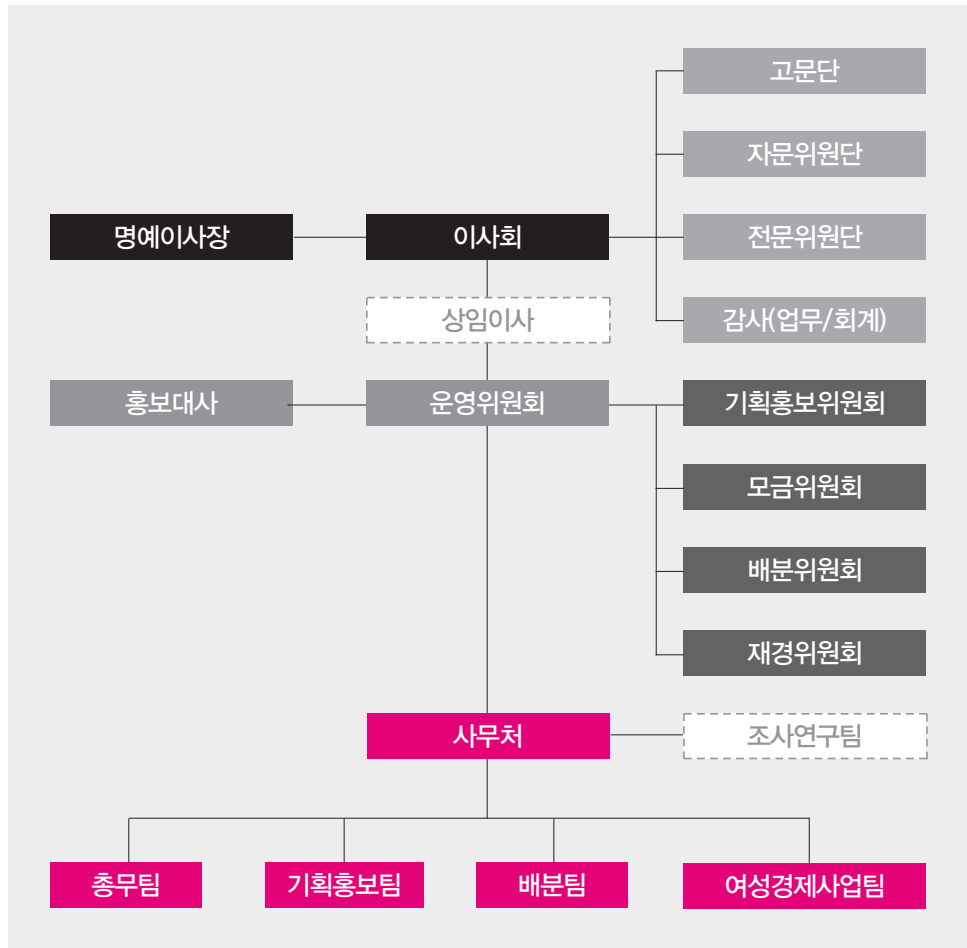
고문단

자문위원단

명예이사장

이사회

전문위원단

상임이사

감사(업무/회계)

홍보대사

운영위원회

기획홍보위원회

모금위원회

배분위원회

재경위원회

사무처

조사연구팀

총무팀

기획홍보팀

배분팀

여성경제사업팀